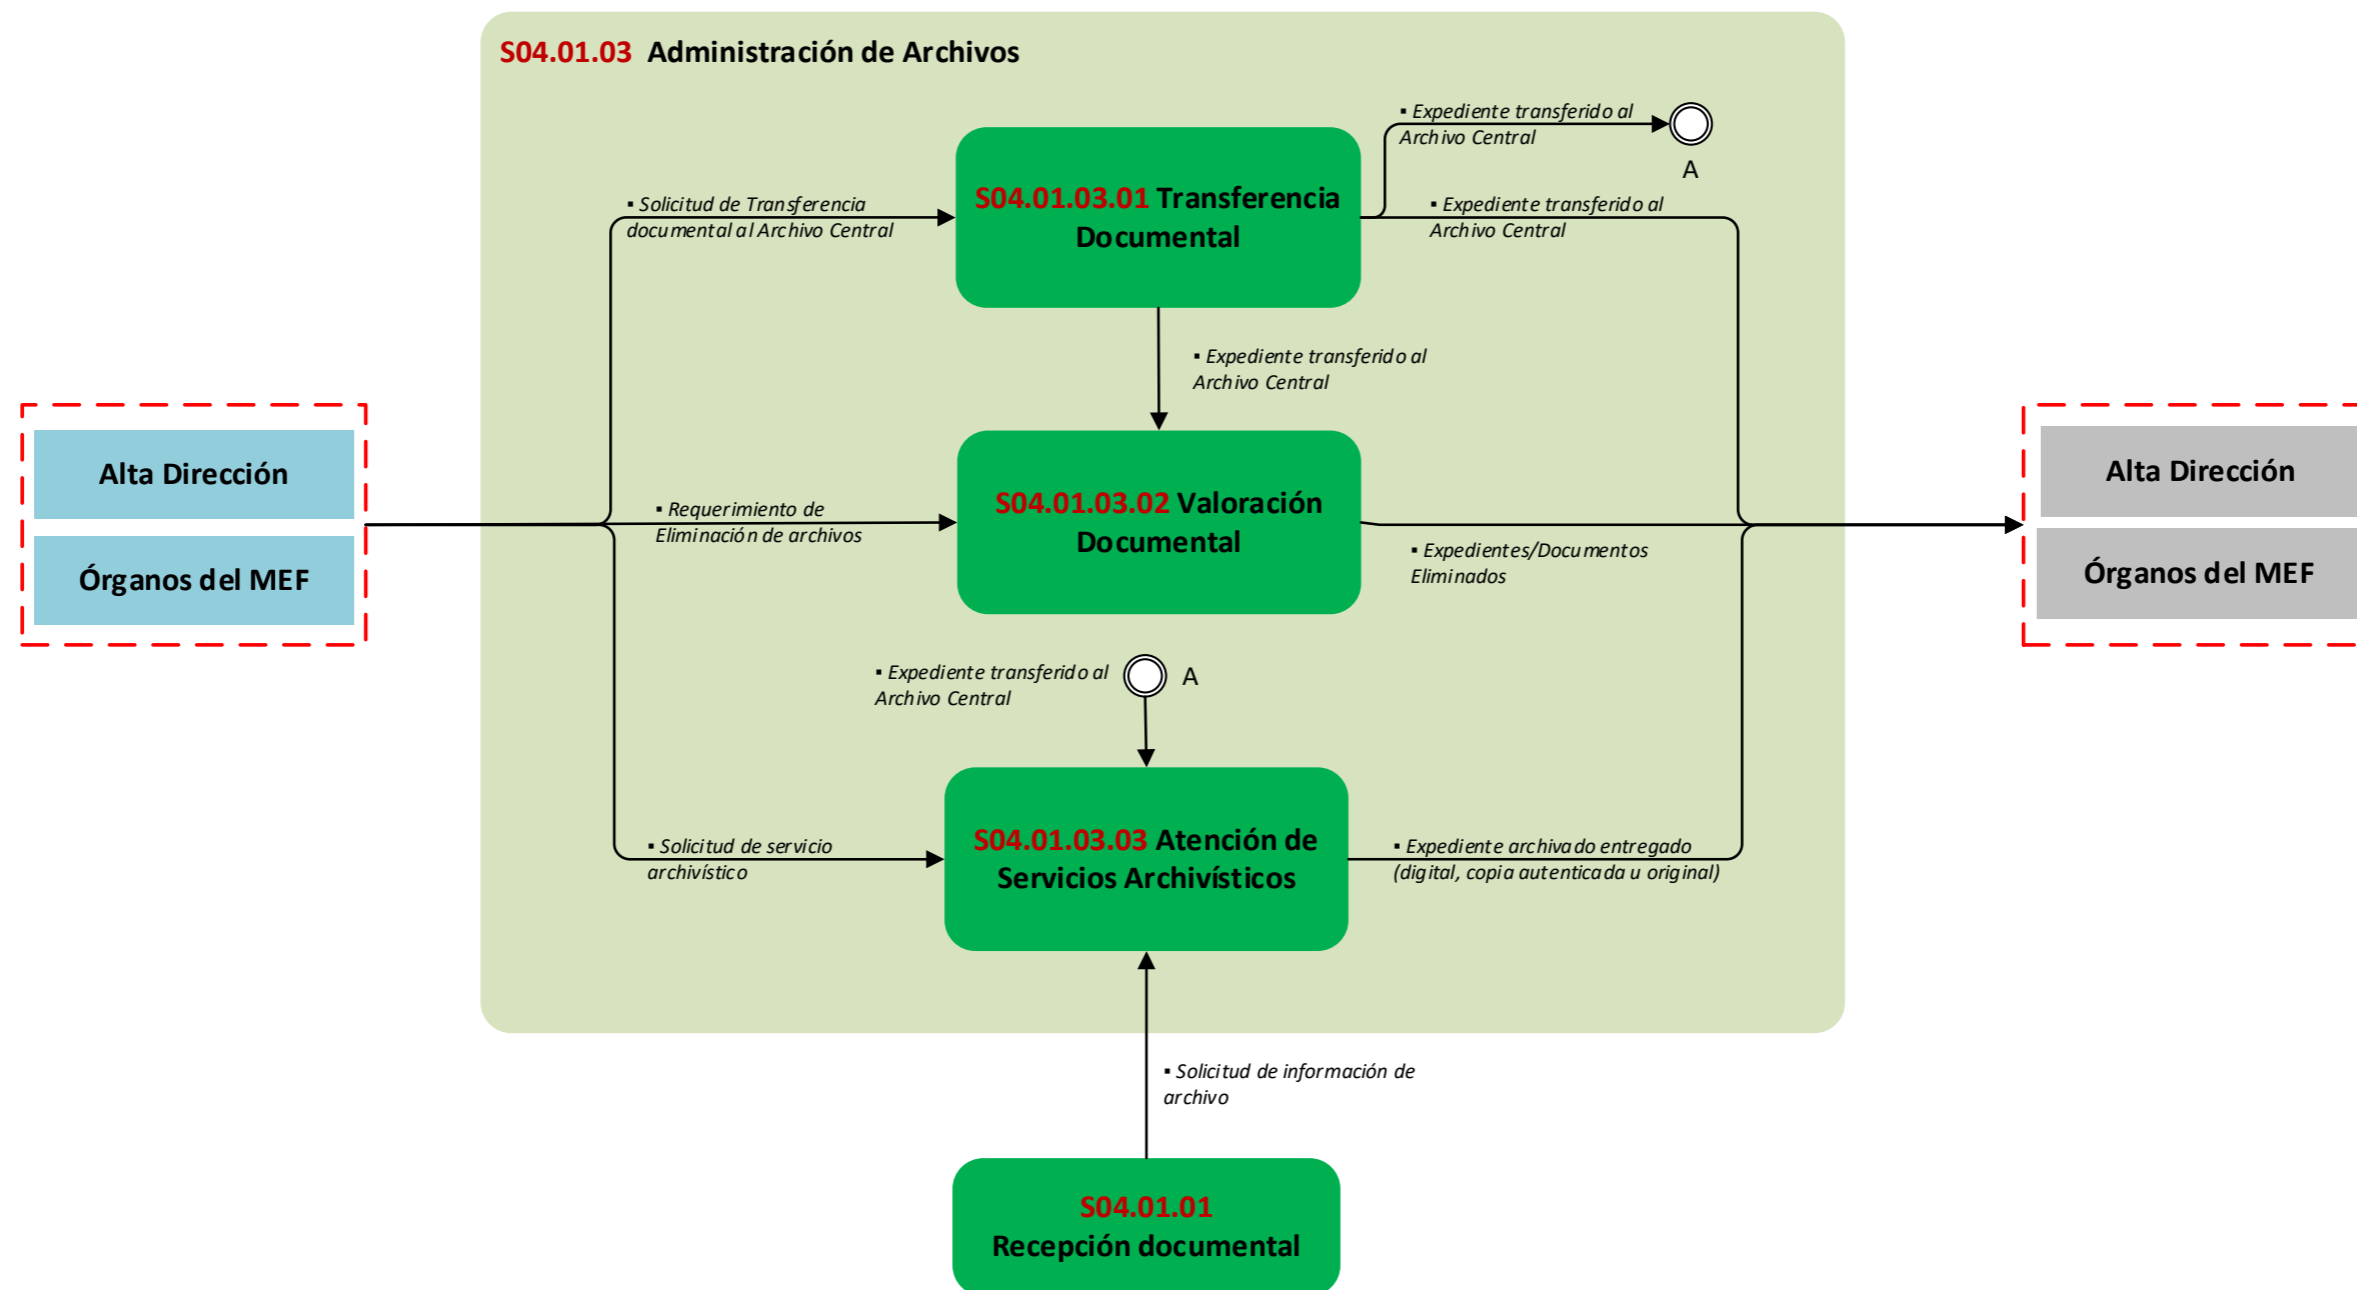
S04.01.03 Administración de Archivos

▪ Expediente transferido al Archivo Central

A

▪ Solicitud de Transferencia documental al Archivo Central

S04.01.03.01 Transferencia Documental

▪ Expediente transferido al Archivo Central

▪ Expediente transferido al Archivo Central

Alta Dirección

Órganos del MEF

▪ Requerimiento de Eliminación de archivos

S04.01.03.02 Valoración Documental

▪ Expedientes/Documentos Eliminados

Alta Dirección

Órganos del MEF

▪ Expediente transferido al Archivo Central

A

▪ Solicitud de servicio archivístico

S04.01.03.03 Atención de Servicios Archivísticos

▪ Expediente archivado entregado (digital, copia autenticada u original)

▪ Solicitud de información de archivo

S04.01.01 Recepción documental